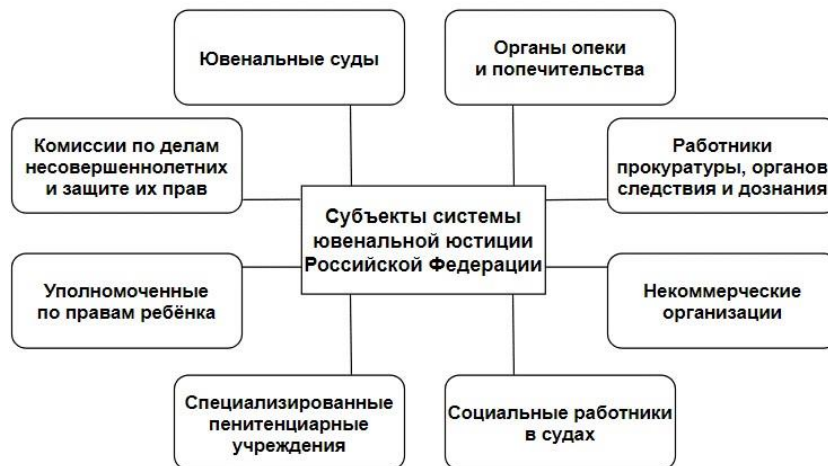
Ювенальные суды

Органы опеки и попечительства

Комиссии по делам несовершеннолетних и защите их прав

Работники прокуратуры, органов следствия и дознания

Субъекты системы ювенальной юстиции Российской Федерации

Уполномоченные по правам ребёнка

Некоммерческие организации

Специализированные пенитенциарные учреждения

Социальные работники в судах